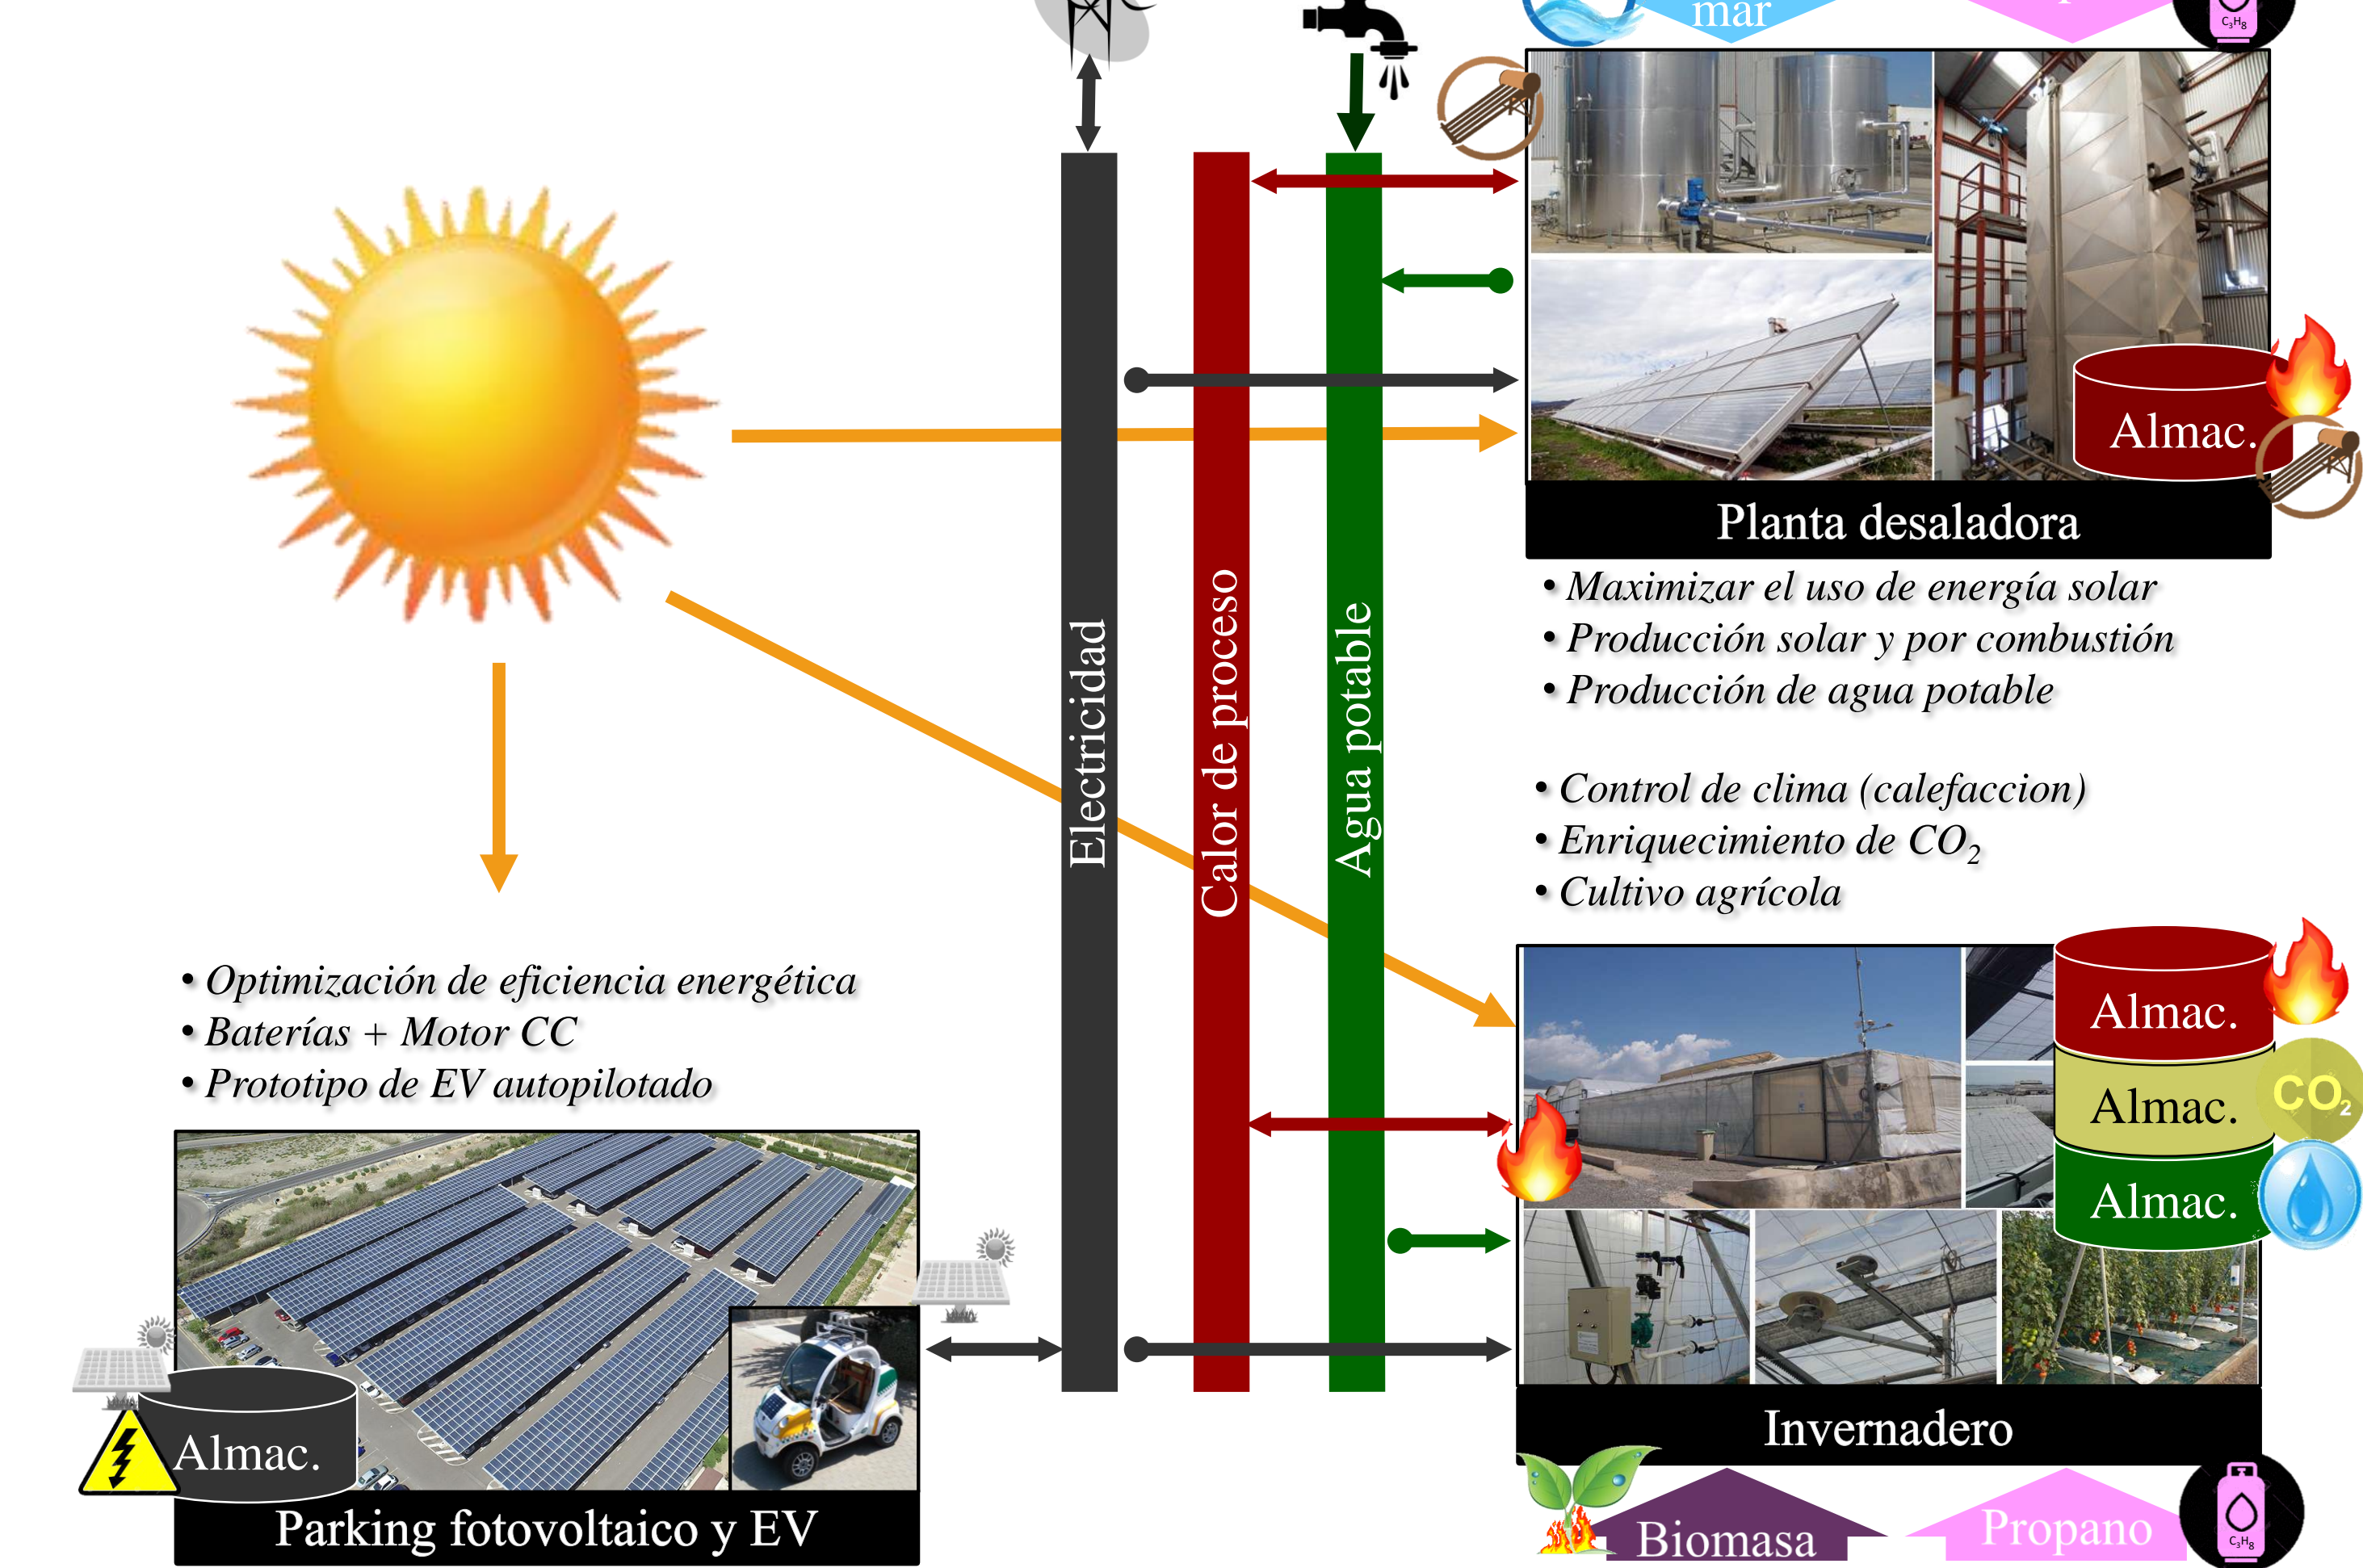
mar

$C_3H_8$

Almac.

Planta desaladora

• Maximizar el uso de energía solar
• Producción solar y por combustión
• Producción de agua potable

Electricidad

Calor de proceso

Agua potable

• Control de clima (calefaccion)
• Enriquecimiento de $CO_2$
• Cultivo agrícola

Almac.

Almac.

$CO_2$

Almac.

• Optimización de eficiencia energética
• Baterías + Motor CC
• Prototipo de EV autopilotado

Almac.

Parking fotovoltaico y EV

Invernadero

Biomasa

Propano

$C_3H_8$